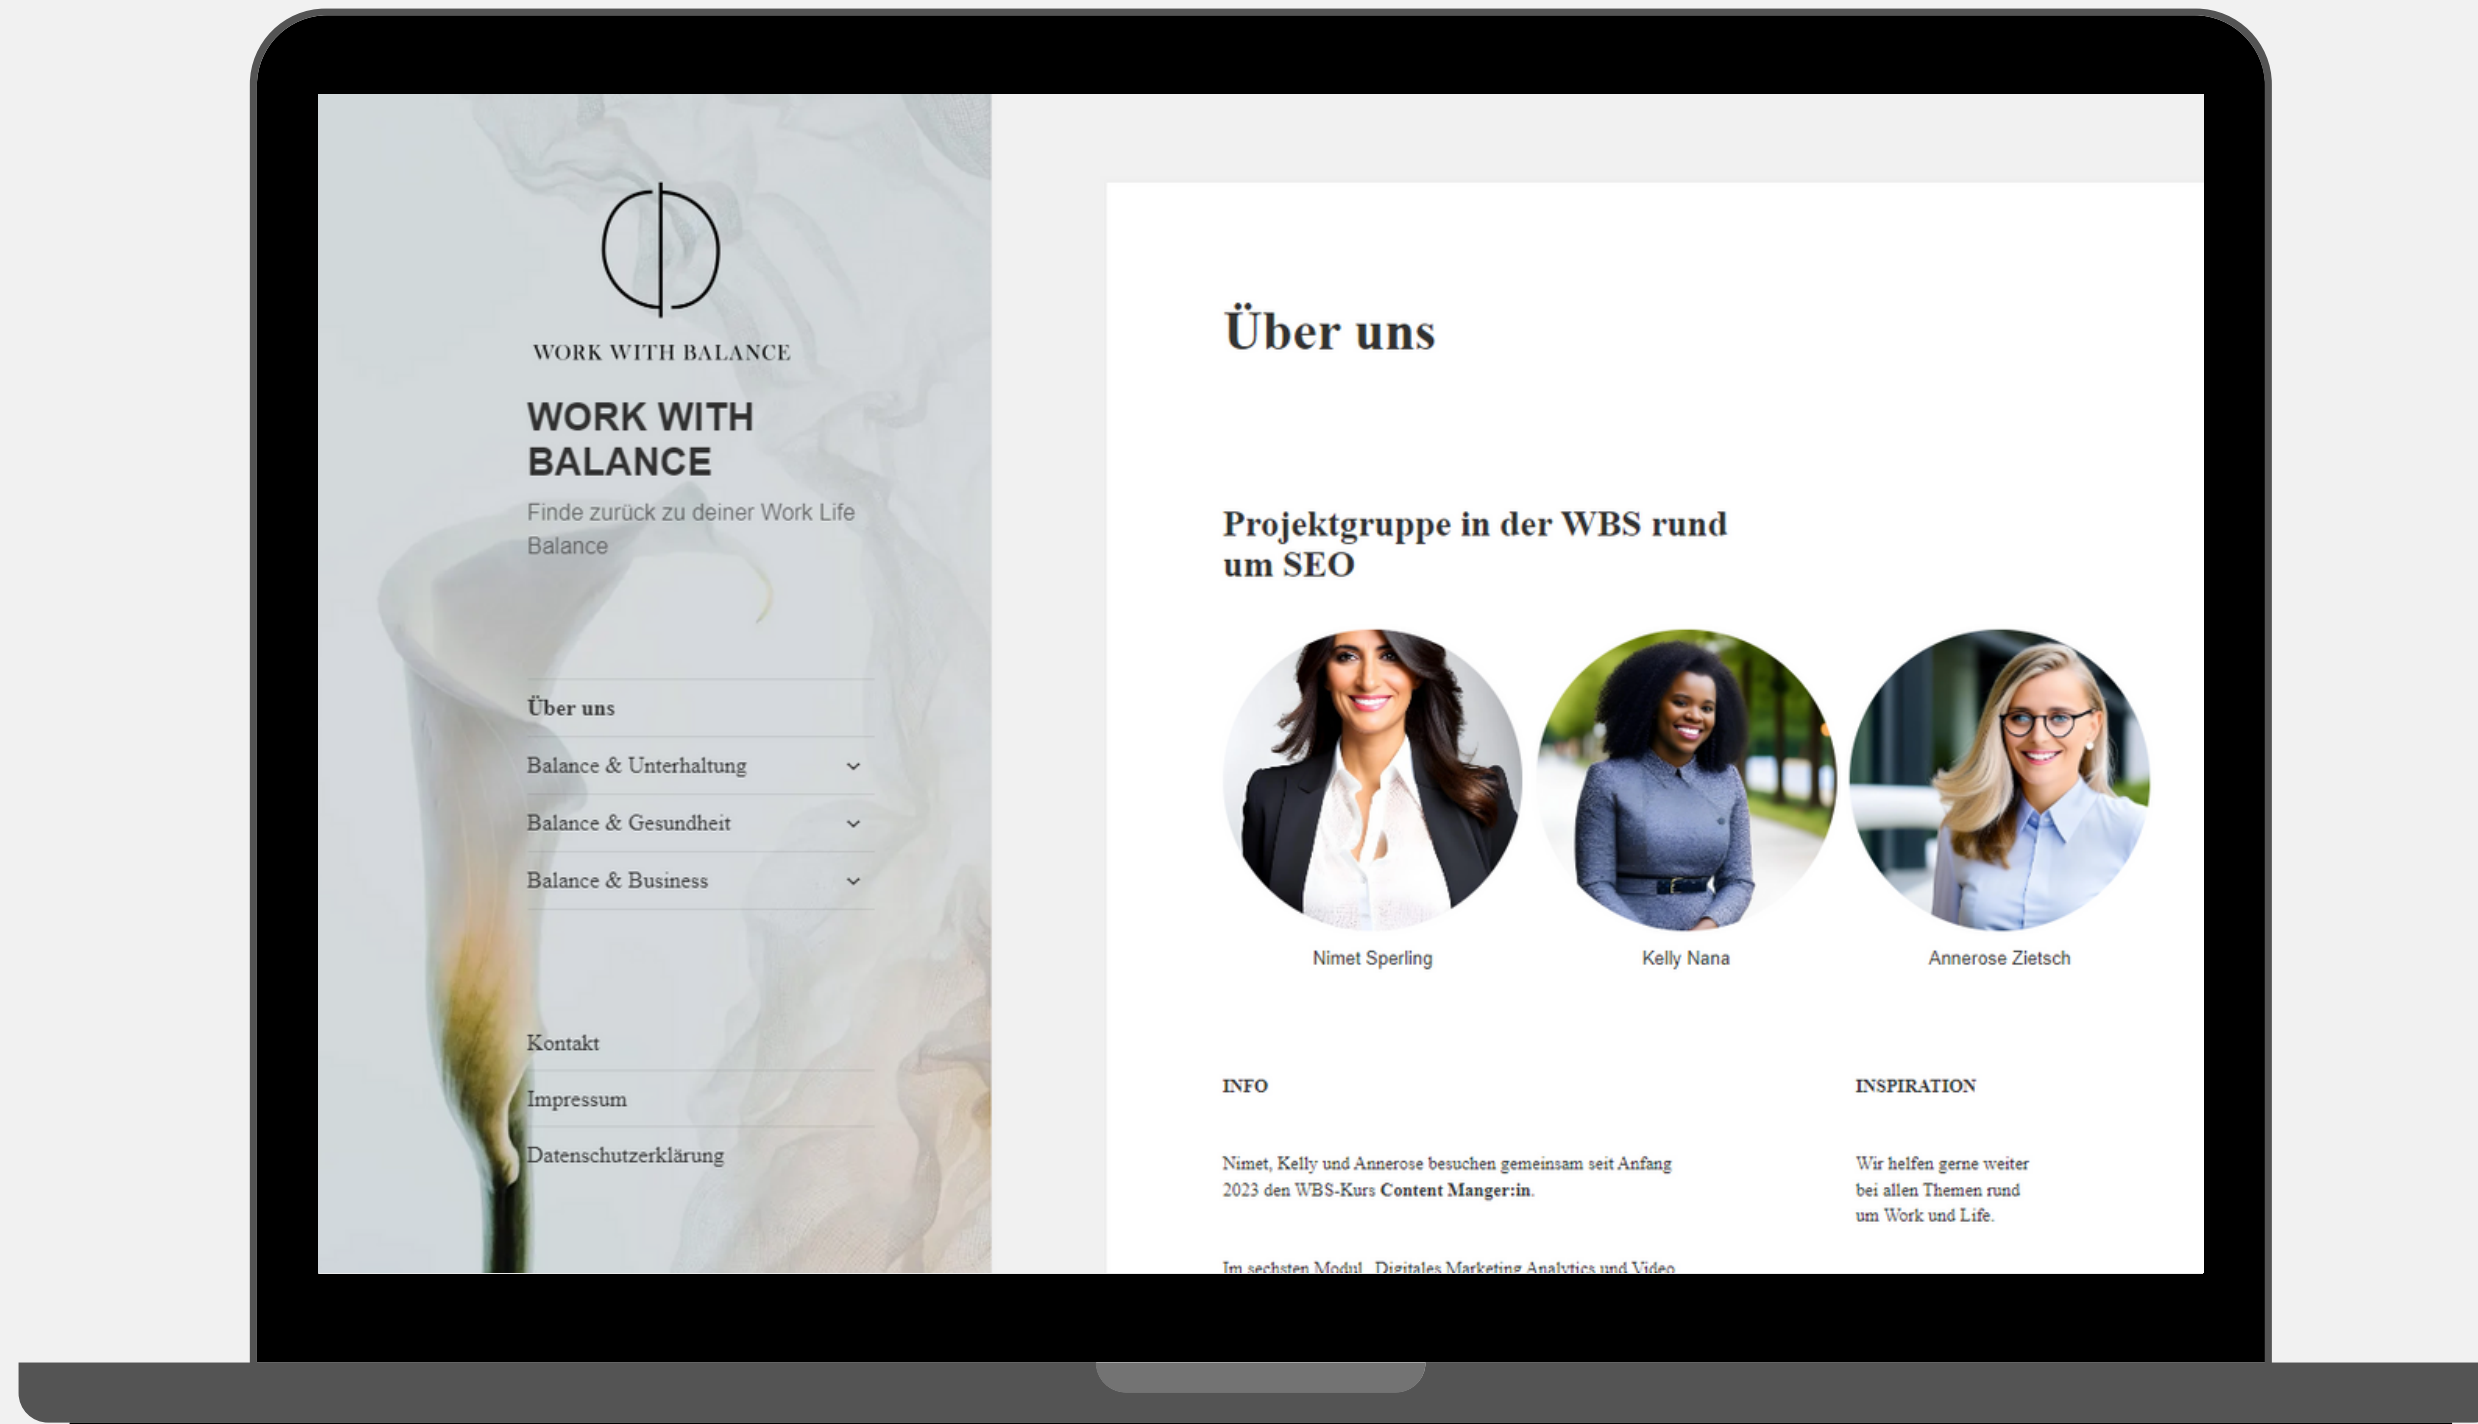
WORK WITH BALANCE

WORK WITH BALANCE

Finde zurück zu deiner Work Life Balance

Über uns

Balance & Unterhaltung

Balance & Gesundheit

Balance & Business

Kontakt

Impressum

Datenschutzerklärung

Über uns

Projektgruppe in der WBS rund um SEO

Nimet Sperling

Kelly Nana

Annerose Zietsch

INFO

Nimet, Kelly und Annerose besuchen gemeinsam seit Anfang 2023 den WBS-Kurs **Content Manger:in**.

Im sechsten Modul „Digitales Marketing Analytics und Video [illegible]

INSPIRATION

Wir helfen gerne weiter bei allen Themen rund um Work und Life.